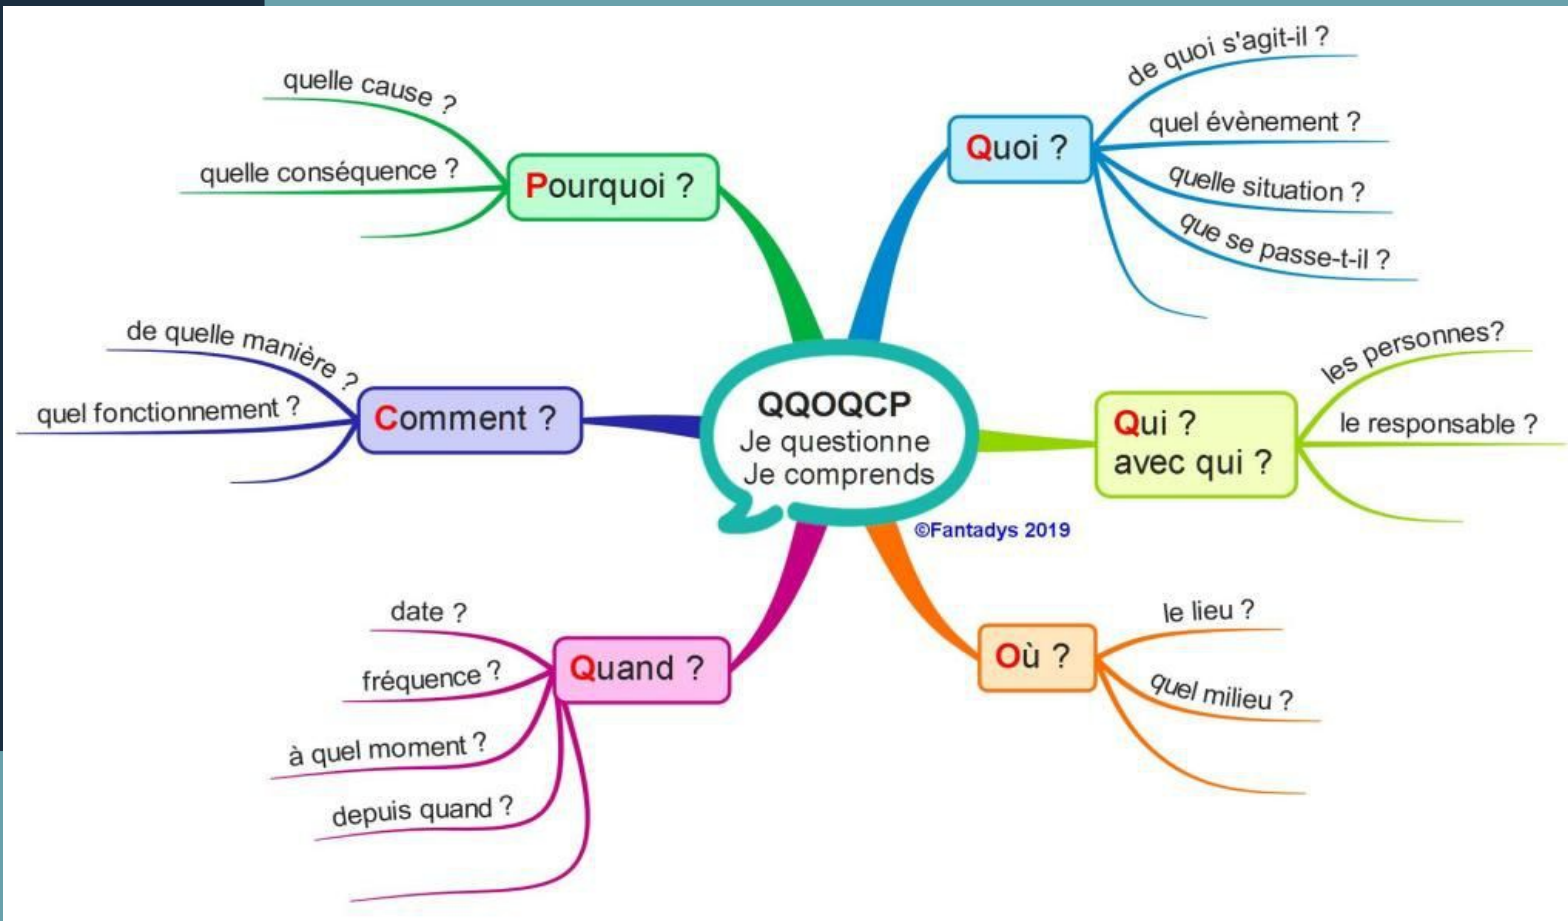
QQOQCP
Je questionne
Je comprends

©Fantadys 2019

Quoi ?
de quoi s'agit-il ?
quel évènement ?
quelle situation ?
que se passe-t-il ?

Qui ?
avec qui ?
les personnes?
le responsable ?

Où ?
le lieu ?
quel milieu ?

Quand ?
date ?
fréquence ?
à quel moment ?
depuis quand ?

Comment ?
de quelle manière ?
quel fonctionnement ?

Pourquoi ?
quelle cause ?
quelle conséquence ?